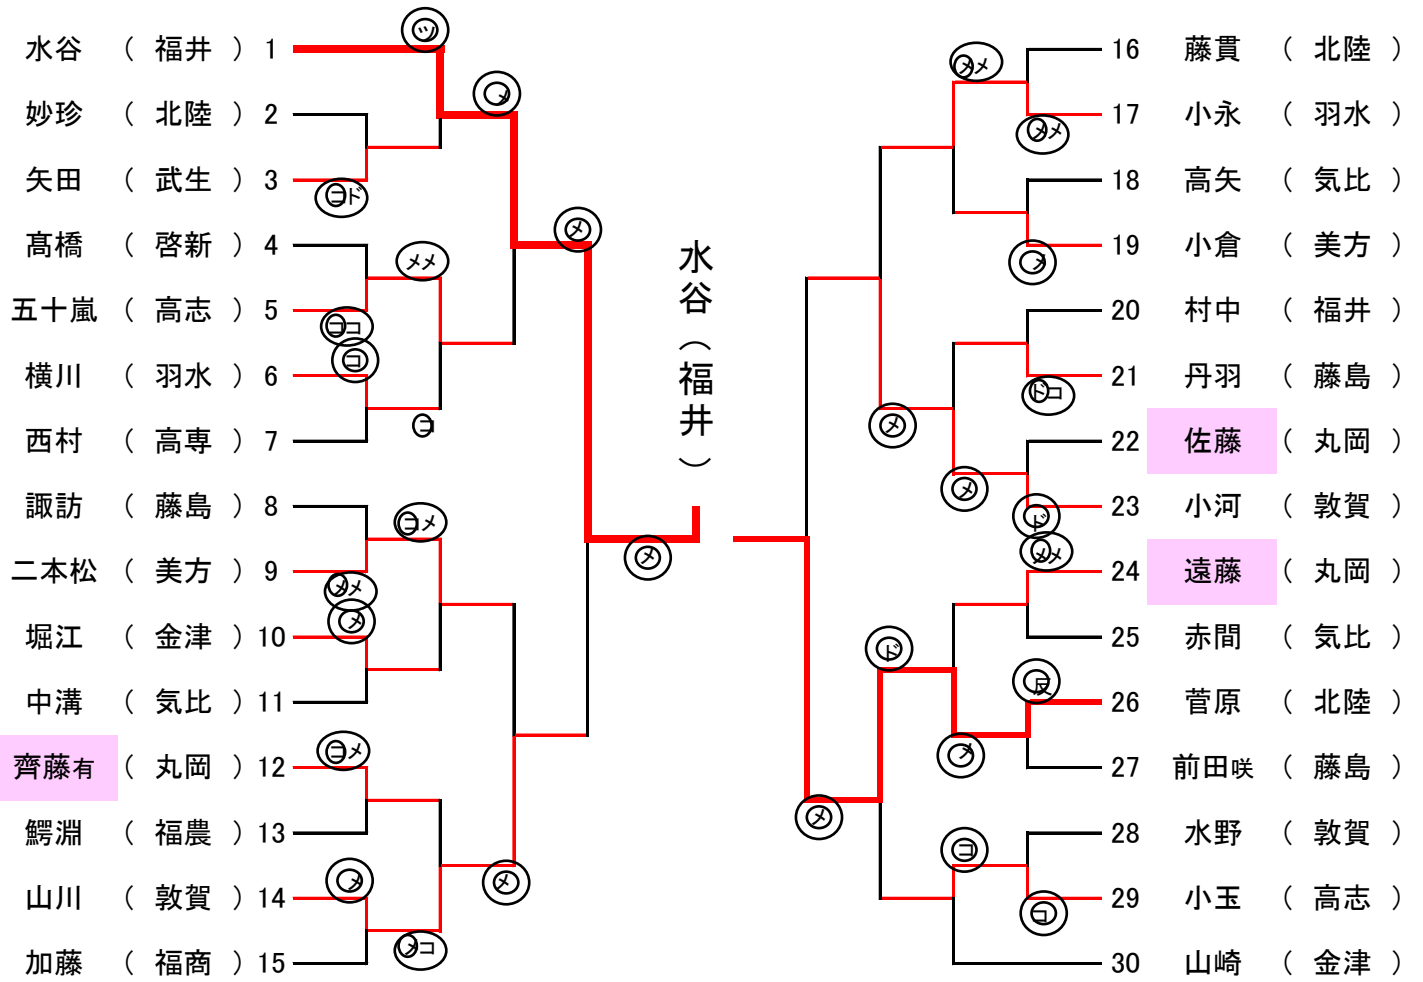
水谷 （ 福井 ） 1
妙珍 （ 北陸 ） 2
矢田 （ 武生 ） 3
髙橋 （ 啓新 ） 4
五十嵐 （ 高志 ） 5
横川 （ 羽水 ） 6
西村 （ 高専 ） 7
諏訪 （ 藤島 ） 8
二本松 （ 美方 ） 9
堀江 （ 金津 ） 10
中溝 （ 気比 ） 11
齊藤有 （ 丸岡 ） 12
鰐淵 （ 福農 ） 13
山川 （ 敦賀 ） 14
加藤 （ 福商 ） 15

水谷（福井）

16 藤貫 （ 北陸 ）
17 小永 （ 羽水 ）
18 高矢 （ 気比 ）
19 小倉 （ 美方 ）
20 村中 （ 福井 ）
21 丹羽 （ 藤島 ）
22 佐藤 （ 丸岡 ）
23 小河 （ 敦賀 ）
24 遠藤 （ 丸岡 ）
25 赤間 （ 気比 ）
26 菅原 （ 北陸 ）
27 前田咲 （ 藤島 ）
28 水野 （ 敦賀 ）
29 小玉 （ 高志 ）
30 山崎 （ 金津 ）

ツ
メ
コド
メ
メメ
コ
メコ
コ
コ
コメ
メメ
メ
コメ
メ
メ
メコ
メ
メメ
メメ
コ
ドコ
メ
メ
ド
メメ
ド
反
メ
メ
コ
コ